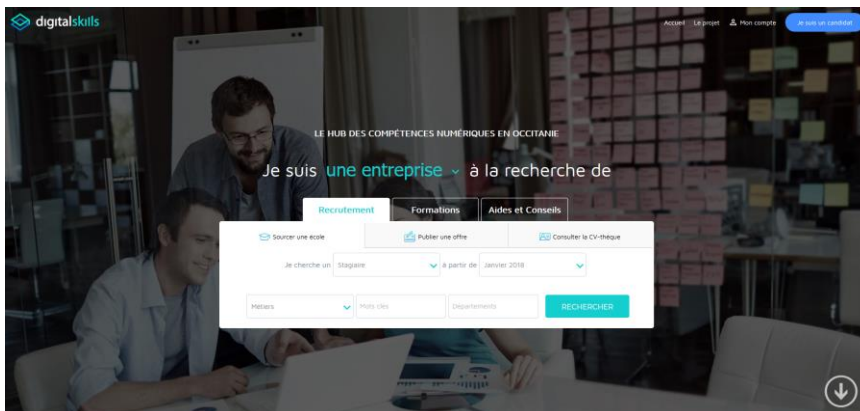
digitalskills

Accueil Le projet Mon compte Je suis un candidat

LE HUB DES COMPÉTENCES NUMÉRIQUES EN OCCITANIE

Je suis une entreprise à la recherche de

Recrutement Formations Aides et Conseils

Sourcer une école Publier une offre Consulter la CV-thèque

Je cherche un Stagiaire à partir de Janvier 2018

Metiers Mots clés Departements RECHERCHER